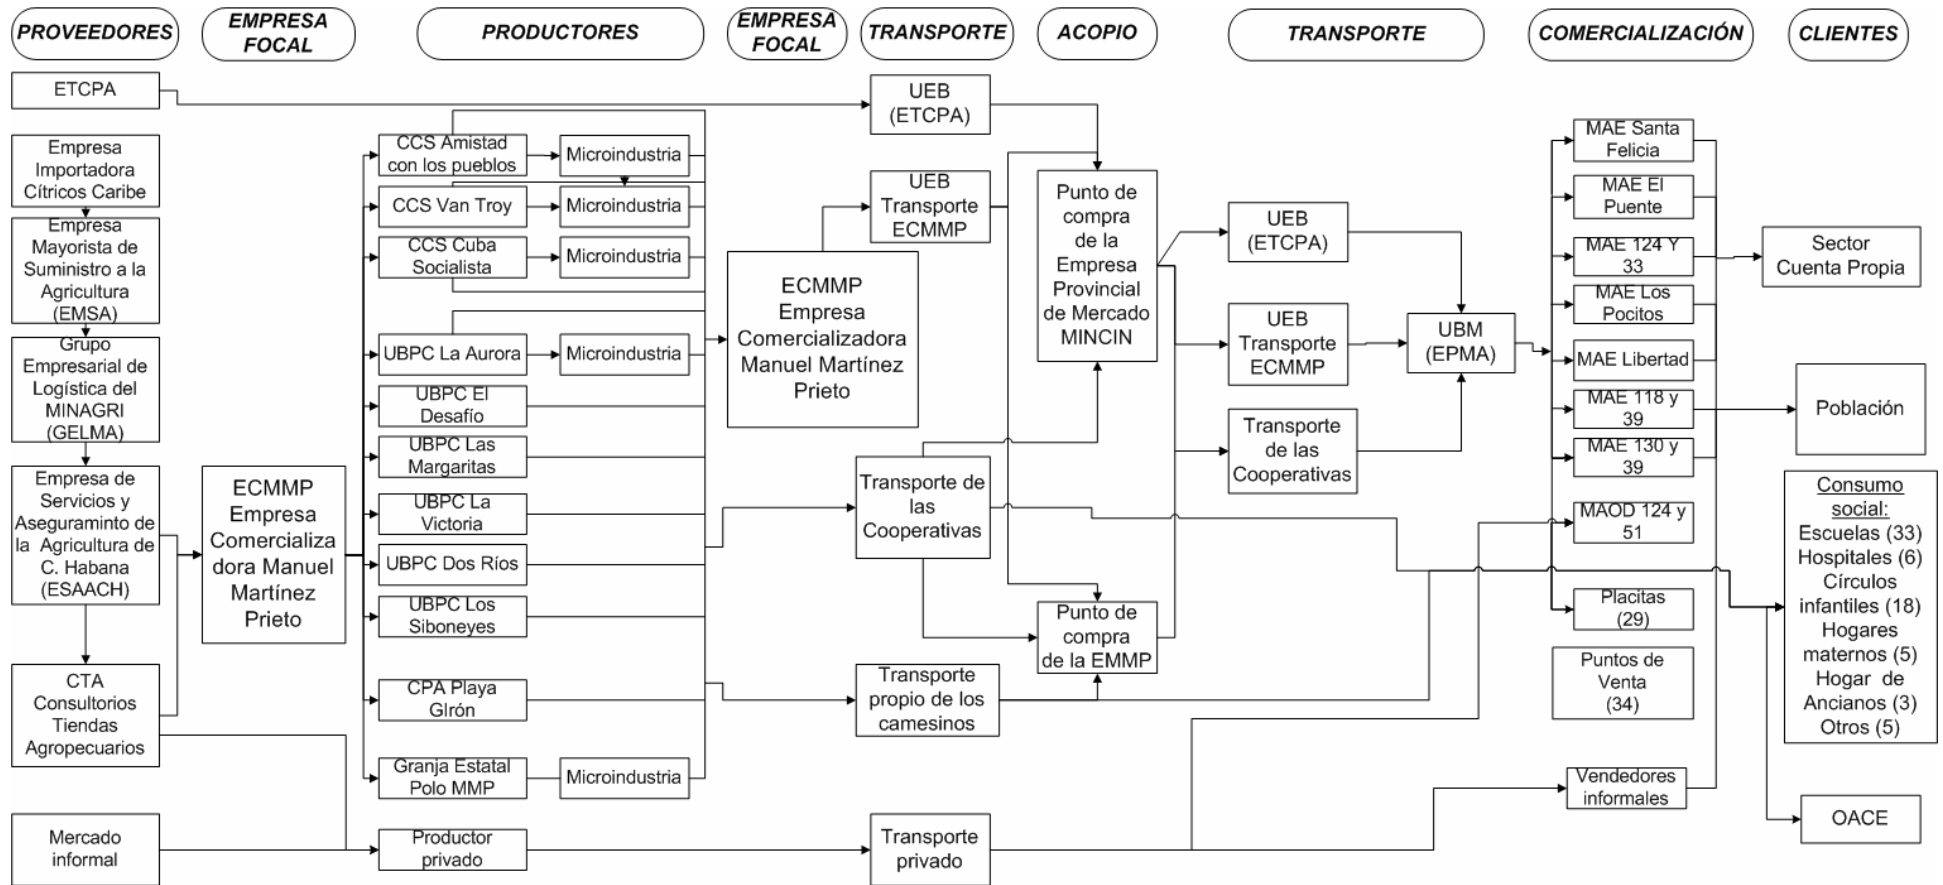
PROVEEDORES

EMPRESA FOCAL

PRODUCTORES

EMPRESA FOCAL

TRANSPORTE

ACOPIO

TRANSPORTE

COMERCIALIZACIÓN

CLIENTES

ETCPA

Empresa Importadora Cítricos Caribe

Empresa Mayorista de Suministro a la Agricultura (EMSA)

Grupo Empresarial de Logística del MINAGRI (GELMA)

Empresa de Servicios y Aseguramiento de la Agricultura de C. Habana (ESAACH)

CTA Consultorios Tiendas Agropecuarios

Mercado informal

ECMMP Empresa Comercializadora Manuel Martínez Prieto

CCS Amistad con los pueblos

Microindustria

CCS Van Troy

Microindustria

CCS Cuba Socialista

Microindustria

UBPC La Aurora

Microindustria

UBPC El Desafío

UBPC Las Margaritas

UBPC La Victoria

UBPC Dos Ríos

UBPC Los Siboneyes

CPA Playa Girón

Granja Estatal Polo MMP

Microindustria

Productor privado

ECMMP Empresa Comercializadora Manuel Martínez Prieto

UEB (ETCPA)

UEB Transporte ECMMP

Transporte de las Cooperativas

Transporte propio de los camesinos

Transporte privado

Punto de compra de la Empresa Provincial de Mercado MINCIN

Punto de compra de la EMMP

UEB (ETCPA)

UEB Transporte ECMMP

Transporte de las Cooperativas

UBM (EPMA)

MAE Santa Felicia

MAE El Puente

MAE 124 Y 33

MAE Los Pocitos

MAE Libertad

MAE 118 y 39

MAE 130 y 39

MAOD 124 y 51

Placitas (29)

Puntos de Venta (34)

Vendedores informales

Sector Cuenta Propia

Población

Consumo social:
Escuelas (33)
Hospitales (6)
Círculos infantiles (18)
Hogares maternos (5)
Hogar de Ancianos (3)
Otros (5)

OACE